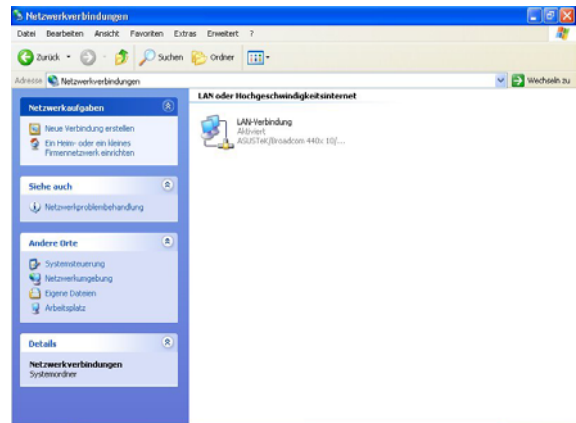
Netzwerkverbindungen

Datei Bearbeiten Ansicht Favoriten Extras Erweitert ?

Zurück Suchen Ordner

Adresse Netzwerkverbindungen

Wechseln zu

Netzwerkaufgaben

Neue Verbindung erstellen

Ein Heim- oder ein kleines Firmennetzwerk einrichten

Siehe auch

Netzwerkproblembehandlung

Andere Orte

Systemsteuerung

Netzwerkumgebung

Eigene Dateien

Arbeitsplatz

Details

Netzwerkverbindungen
Systemordner

LAN oder Hochgeschwindigkeitsinternet

LAN-Verbindung
Aktiviert
ASUSTeK/Broadcom 440x 10/...